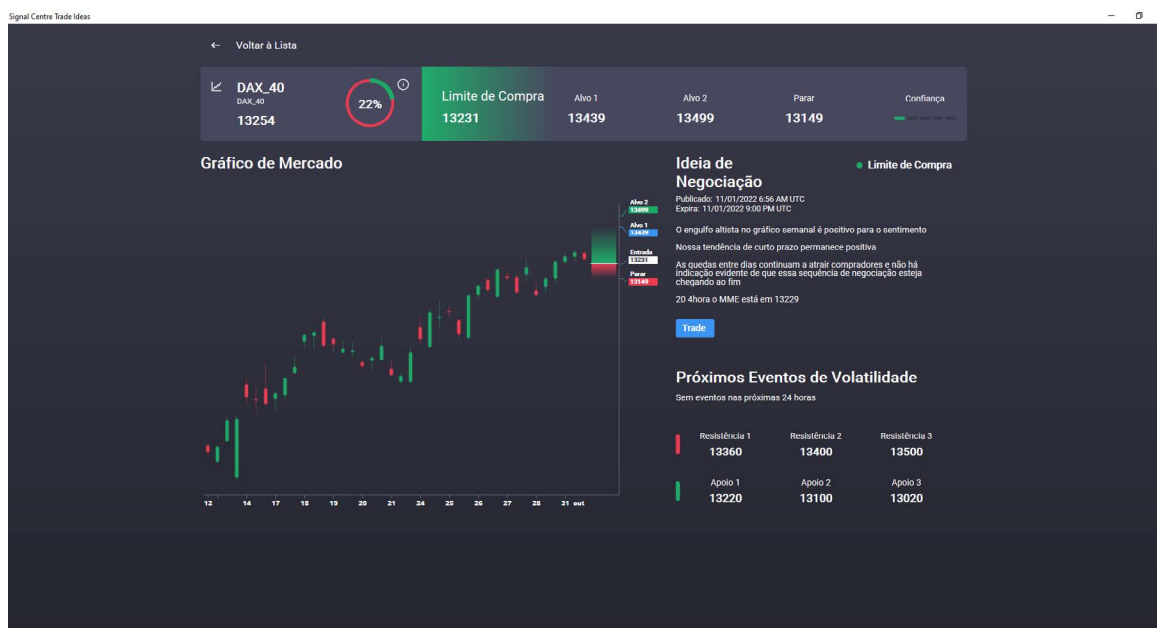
Signal Centre Trade Ideas

← Voltar à Lista

DAX_40
DAX_40
13254

22%

Limite de Compra
13231

Alvo 1
13439

Alvo 2
13499

Parar
13149

Confiança

Gráfico de Mercado

Alvo 2
13499
Alvo 1
13439
Entrada
13231
Parar
13149

12 14 17 18 19 20 21 24 25 26 27 28 31 out

Ideia de Negociação

Limite de Compra

Publicado: 11/01/2022 6:56 AM UTC
Expira: 11/01/2022 9:00 PM UTC

O engulfo altista no gráfico semanal é positivo para o sentimento

Nossa tendência de curto prazo permanece positiva

As quedas entre dias continuam a atrair compradores e não há indicação evidente de que essa sequência de negociação esteja chegando ao fim

20 4hora o MME está em 13229

Trade

Próximos Eventos de Volatilidade

Sem eventos nas próximas 24 horas

| Resistência 1 | Resistência 2 | Resistência 3 |
|---|---|---|
| 13360 | 13400 | 13500 |

| Apoio 1 | Apoio 2 | Apoio 3 |
|---|---|---|
| 13220 | 13100 | 13020 |